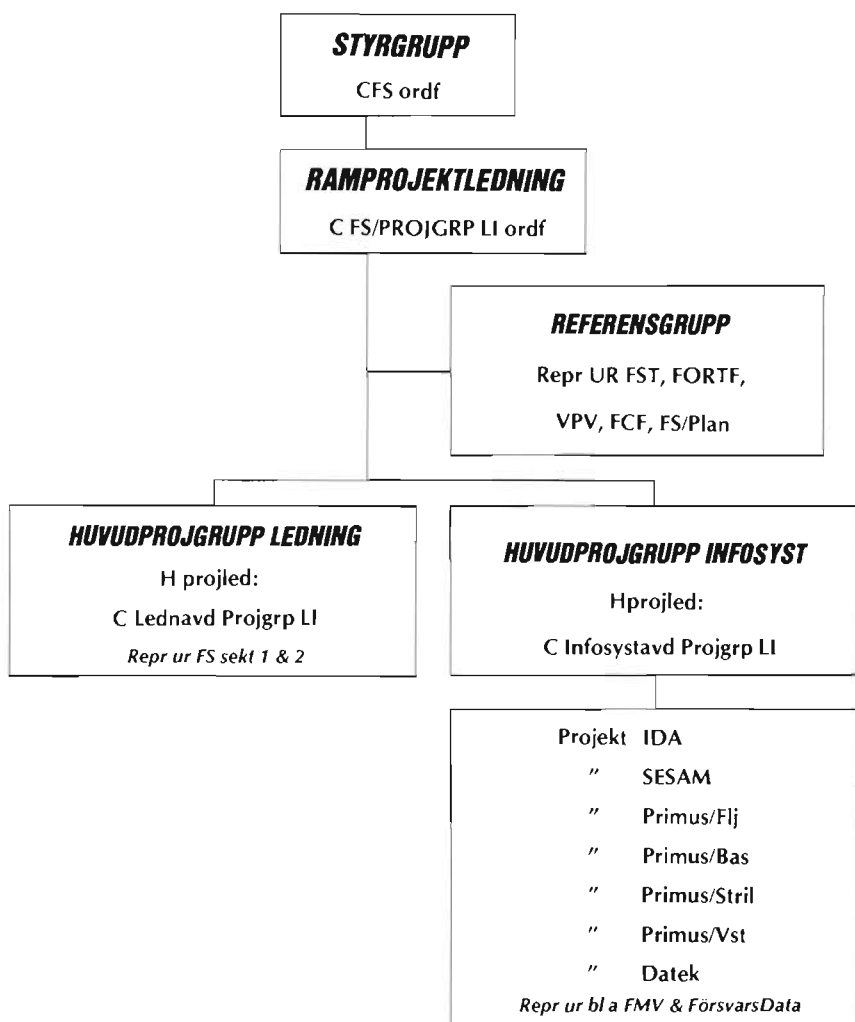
STYRGRUPP
CFS ordf

RAMPROJEKTLEDNING
C FS/PROJGRP LI ordf

REFERENSGRUPP
Repr UR FST, FORTF, VPV, FCF, FS/Plan

HUVUDPROJGRUPP LEDNING
H projled:
C Lednavd Projgrp LI
Repr ur FS sekt 1 & 2

HUVUDPROJGRUPP INFOSYST
Hprojled:
C Infosystavd Projgrp LI

Projekt IDA
" SESAM
" Primus/Flj
" Primus/Bas
" Primus/Stril
" Primus/Vst
" Datek
Repr ur bl a FMV & FörsvarsData